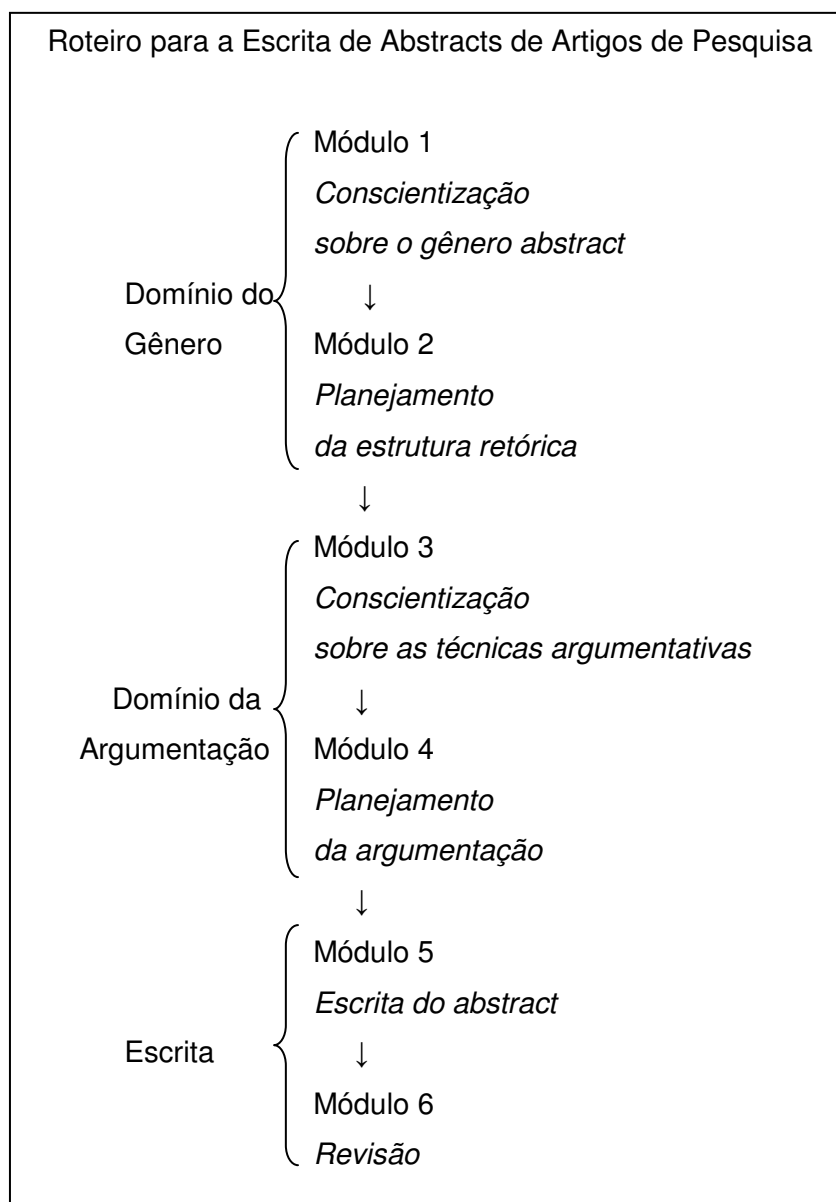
Roteiro para a Escrita de Abstracts de Artigos de Pesquisa

Domínio do Gênero

Módulo 1
*Conscientização sobre o gênero abstract*

↓

Módulo 2
*Planejamento da estrutura retórica*

↓

Domínio da Argumentação

Módulo 3
*Conscientização sobre as técnicas argumentativas*

↓

Módulo 4
*Planejamento da argumentação*

↓

Escrita

Módulo 5
*Escrita do abstract*

↓

Módulo 6
*Revisão*